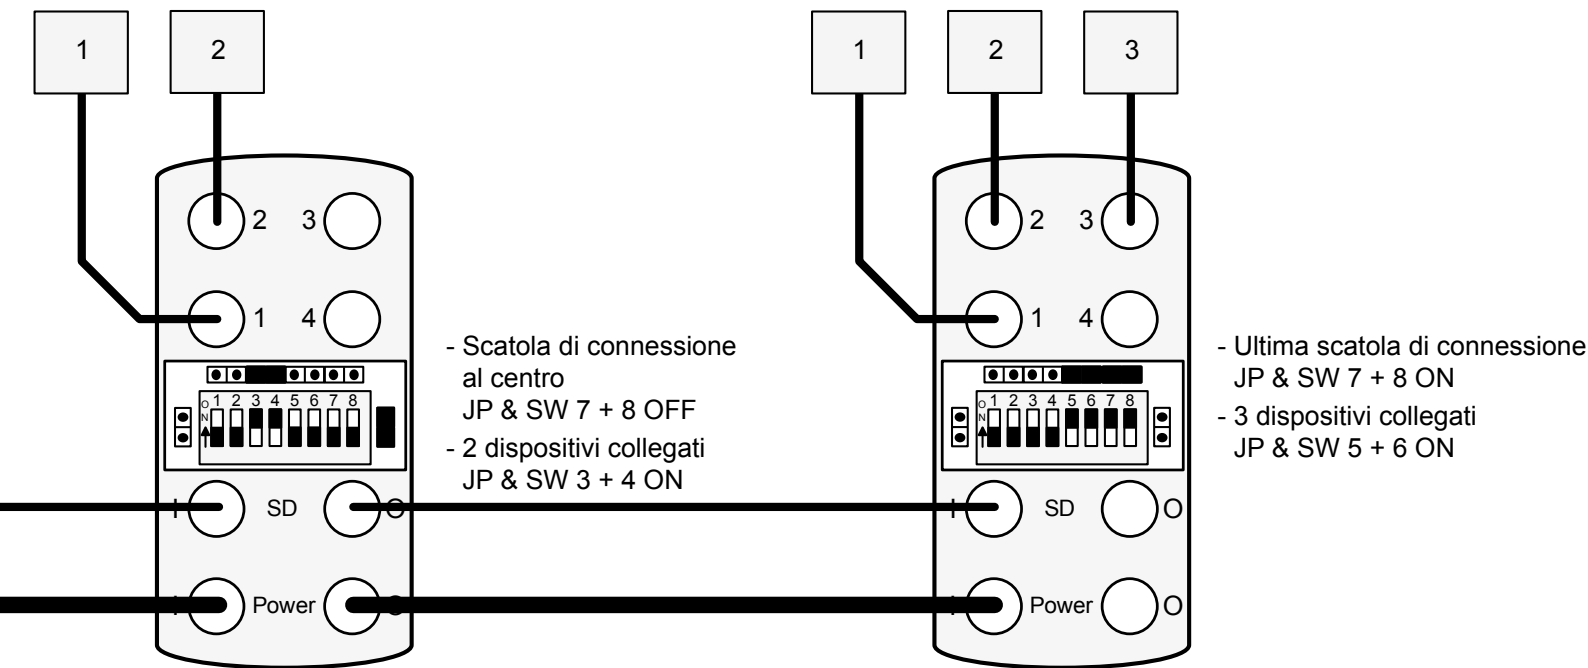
1
2
2 3
1 4
O N 1 2 3 4 5 6 7 8
I SD O
I Power O

- Scatola di connessione al centro JP & SW 7 + 8 OFF
- 2 dispositivi collegati JP & SW 3 + 4 ON

1
2
3
2 3
1 4
O N 1 2 3 4 5 6 7 8
I SD O
I Power O

- Ultima scatola di connessione JP & SW 7 + 8 ON
- 3 dispositivi collegati JP & SW 5 + 6 ON